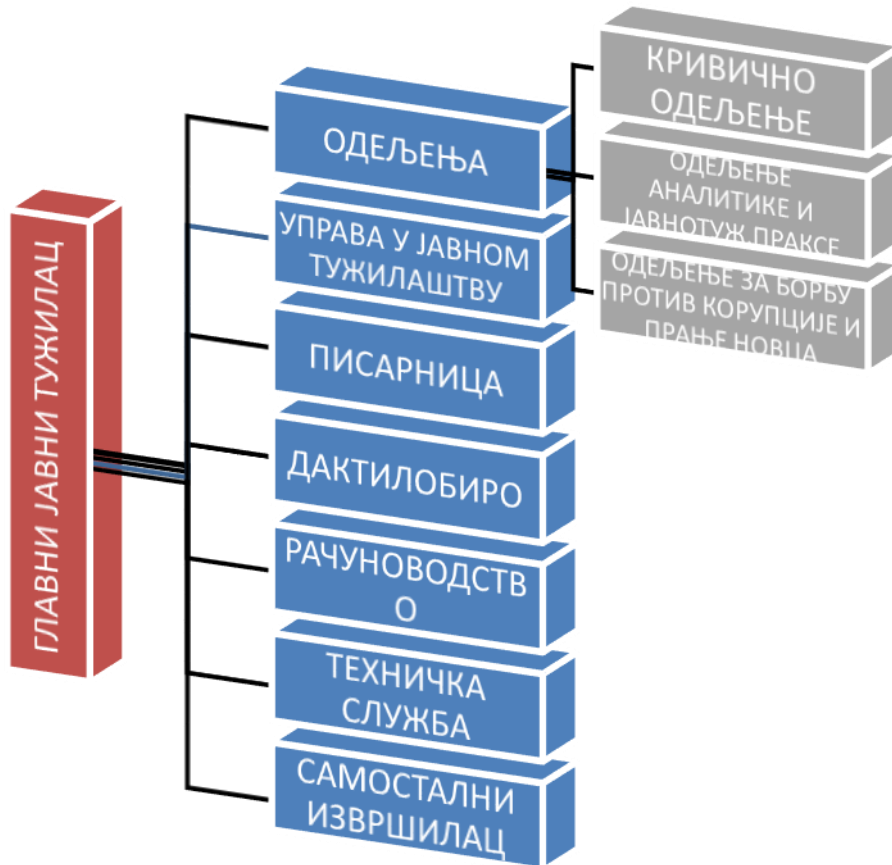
ГЛАВНИ ЈАВНИ ТУЖИЛАЦ

ОДЕЉЕЊА

УПРАВА У ЈАВНОМ ТУЖИЛАШТВУ

ПИСАРНИЦА

ДАКТИЛОБИРО

РАЧУНОВОДСТВ О

ТЕХНИЧКА СЛУЖБА

САМОСТАЛНИ ИЗВРШИЛАЦ

КРИВИЧНО ОДЕЉЕЊЕ

ОДЕЉЕЊЕ АНАЛИТИКЕ И ЈАВНОТУЖ.ПРАКСЕ

ОДЕЉЕЊЕ ЗА БОРБУ ПРОТИВ КОРУПЦИЈЕ И ПРАЊЕ НОВЦА